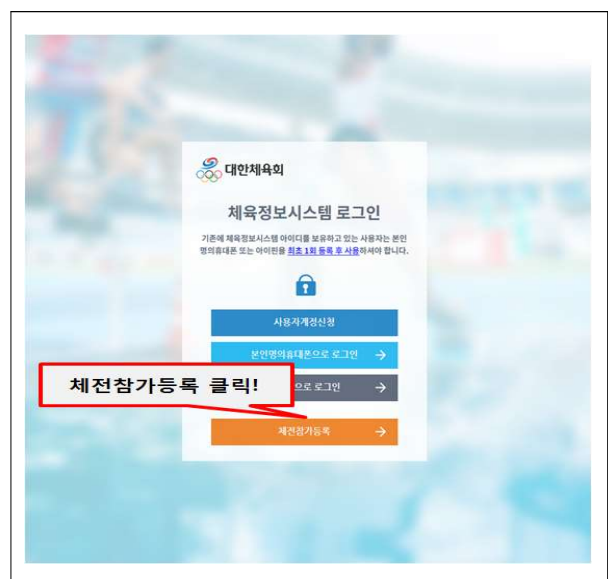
대한체육회

체육정보시스템 로그인

기존에 체육정보시스템 아이디를 보유하고 있는 사용자는 본인명의휴대폰 또는 아이핀을 최초 1회 등록 후 사용하셔야 합니다.

사용자계정신청

본인명의휴대폰으로 로그인 →

체전참가등록 클릭!

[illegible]으로 로그인 →

체전참가등록 →